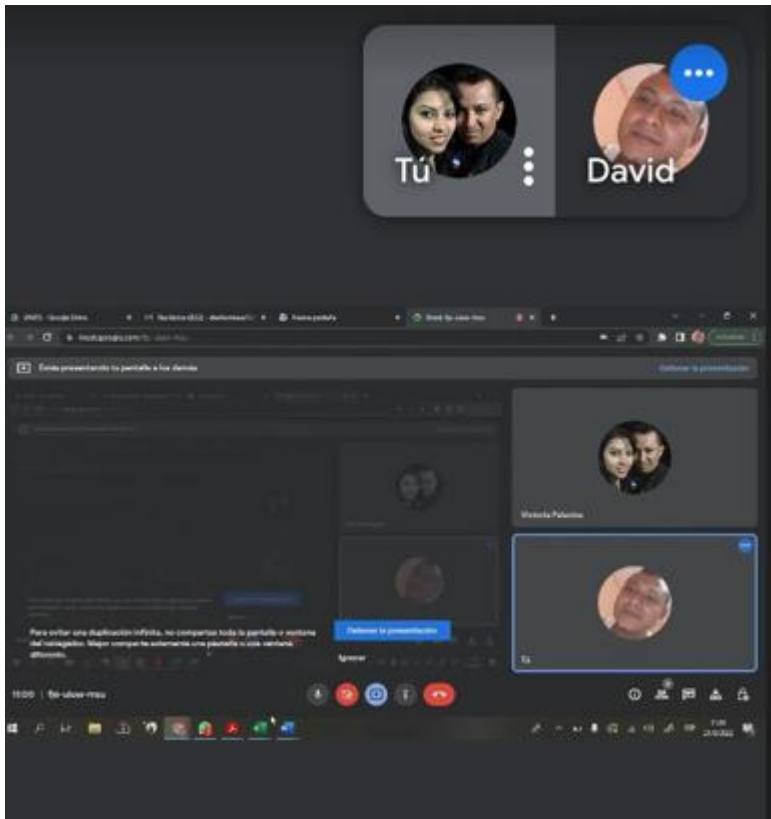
Tú

David

Estás presentando tu pantalla a los demás

Detener la presentación

Victoria Palacios

Tú

Para evitar una duplicación infinita, no compartas toda la pantalla o ventana del navegador. Mejor comparte solamente una pestaña o una ventana diferente.

Detener la presentación

Ignorar

11:00 | fbi-uksw-mzu